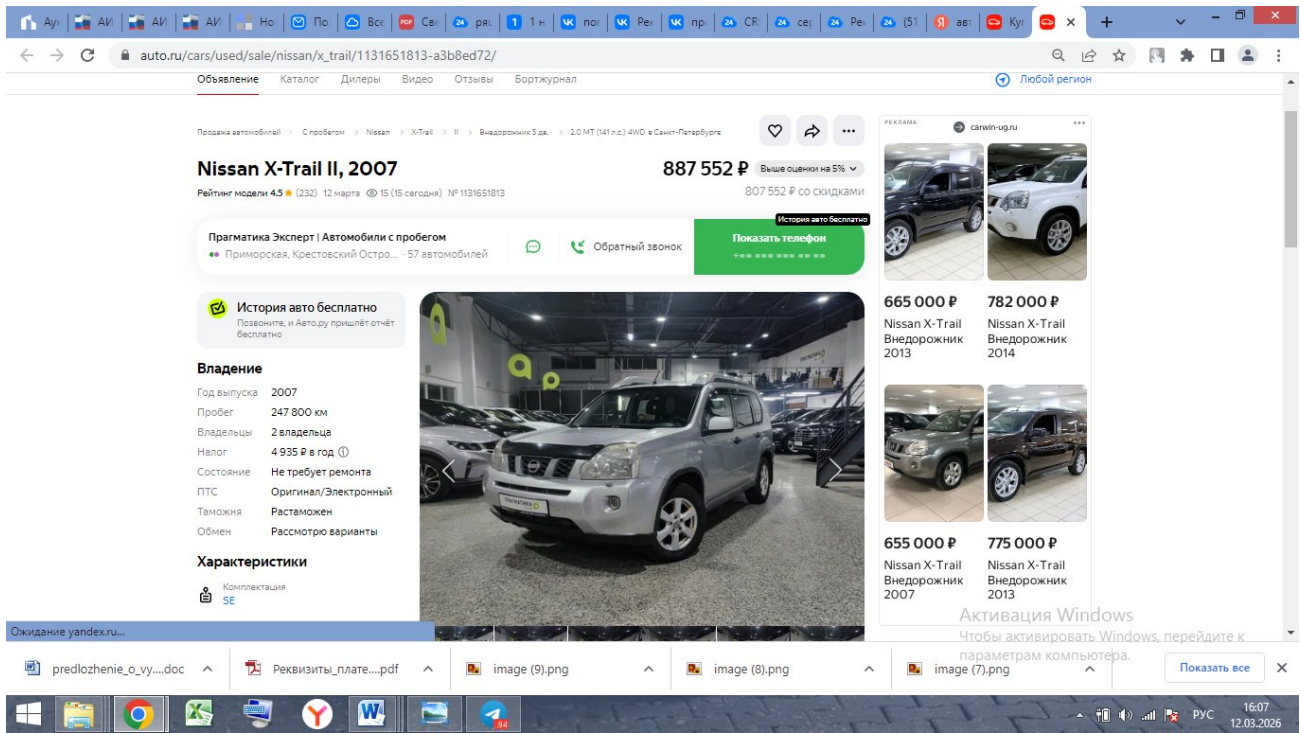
Ау АИ АИ АИ Но По Все Св ря 1 н по Ре пр CR сер Ре (51 авт Куп ×

auto.ru/cars/used/sale/nissan/x_trail/1131651813-a3b8ed72/

Объявление Каталог Дилеры Видео Отзывы Бортжурнал Любой регион

Продажа автомобилей > С пробегом > Nissan > X-Trail > II > Внедорожник 5 дв. > 2.0 MT (141 л.с.) 4WD в Санкт-Петербурге

Nissan X-Trail II, 2007

887 552 ₽ Выше оценки на 5%

Рейтинг модели 4.5 ★ (232) 12 марта 15 (15 сегодня) № 1131651813

807 552 ₽ со скидками

История авто бесплатно

Прагматика Эксперт | Автомобили с пробегом
Приморская, Крестовский Остро... · 57 автомобилей

Обратный звонок

Показать телефон
+•• ••• ••• •• ••

История авто бесплатно
Позвоните, и Авто.ру пришлёт отчёт бесплатно

Владение

| Год выпуска | 2007 |
|---|---|
| Пробег | 247 800 км |
| Владельцы | 2 владельца |
| Налог | 4 935 ₽ в год |
| Состояние | Не требует ремонта |
| ПТС | Оригинал/Электронный |
| Таможня | Растаможен |
| Обмен | Рассмотрю варианты |

Характеристики

Комплектация
SE

РЕКЛАМА carwin-ug.ru

665 000 ₽
Nissan X-Trail Внедорожник 2013

782 000 ₽
Nissan X-Trail Внедорожник 2014

655 000 ₽
Nissan X-Trail Внедорожник 2007

775 000 ₽
Nissan X-Trail Внедорожник 2013

Активация Windows
Чтобы активировать Windows, перейдите к параметрам компьютера.

Ожидание yandex.ru...

predlozhenie_o_vy....doc Реквизиты_плате....pdf image (9).png image (8).png image (7).png Показать все

94 РУС 16:07 12.03.2026